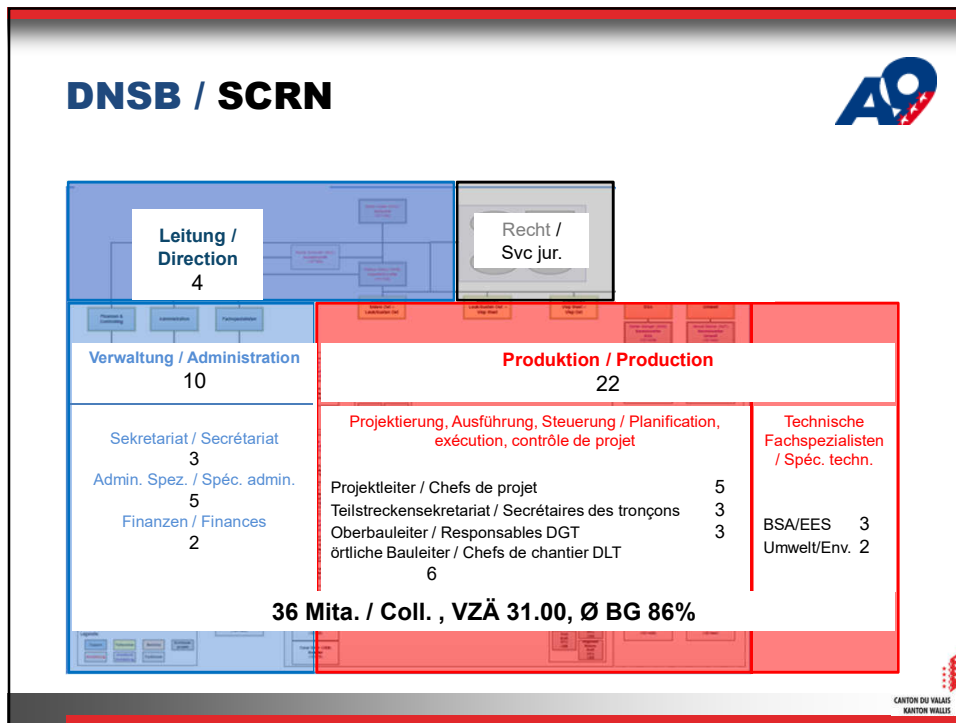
DNSB / SCRN

Leitung / Direction
4

Recht / Svc jur.

Verwaltung / Administration
10

Produktion / Production
22

Sekretariat / Secrétariat
3
Admin. Spez. / Spéc. admin.
5
Finanzen / Finances
2

Projektierung, Ausführung, Steuerung / Planification, exécution, contrôle de projet

Projektleiter / Chefs de projet 5
Teilstreckensekretariat / Secrétaires des tronçons 3
Oberbauleiter / Responsables DGT 3
örtliche Bauleiter / Chefs de chantier DLT
6

Technische Fachspezialisten / Spéc. techn.

BSA/EES 3
Umwelt/Env. 2

36 Mita. / Coll. , VZÄ 31.00, Ø BG 86%

CANTON DU VALAIS
KANTON WALLIS